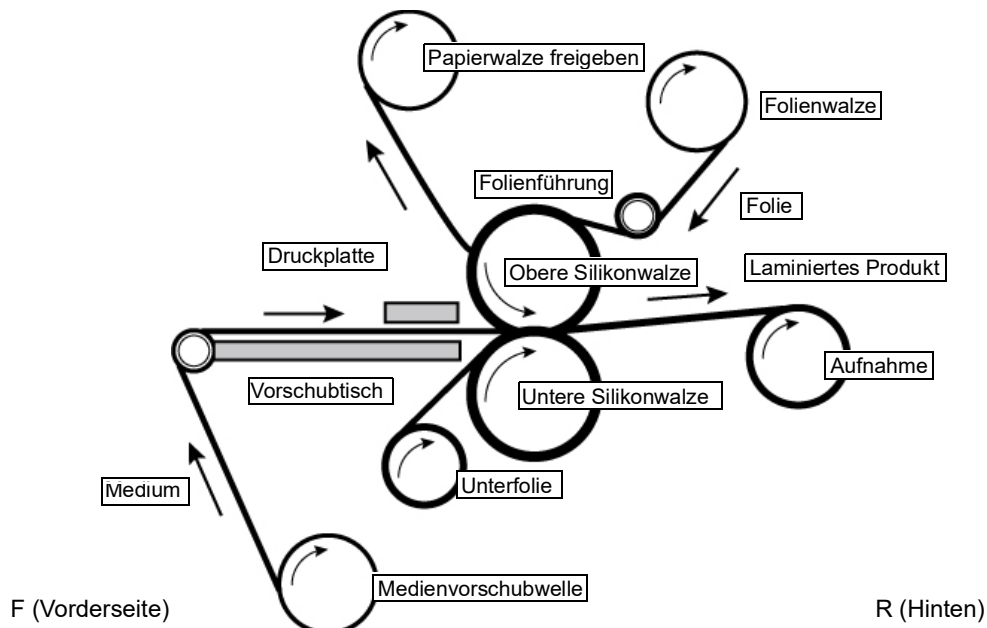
Papierwalze freigeben

Folienwalze

Folienführung

Folie

Druckplatte

Obere Silikonwalze

Laminiertes Produkt

Aufnahme

Vorschubtisch

Untere Silikonwalze

Medium

Unterfolie

Medienvorschubwelle

F (Vorderseite)

R (Hinten)